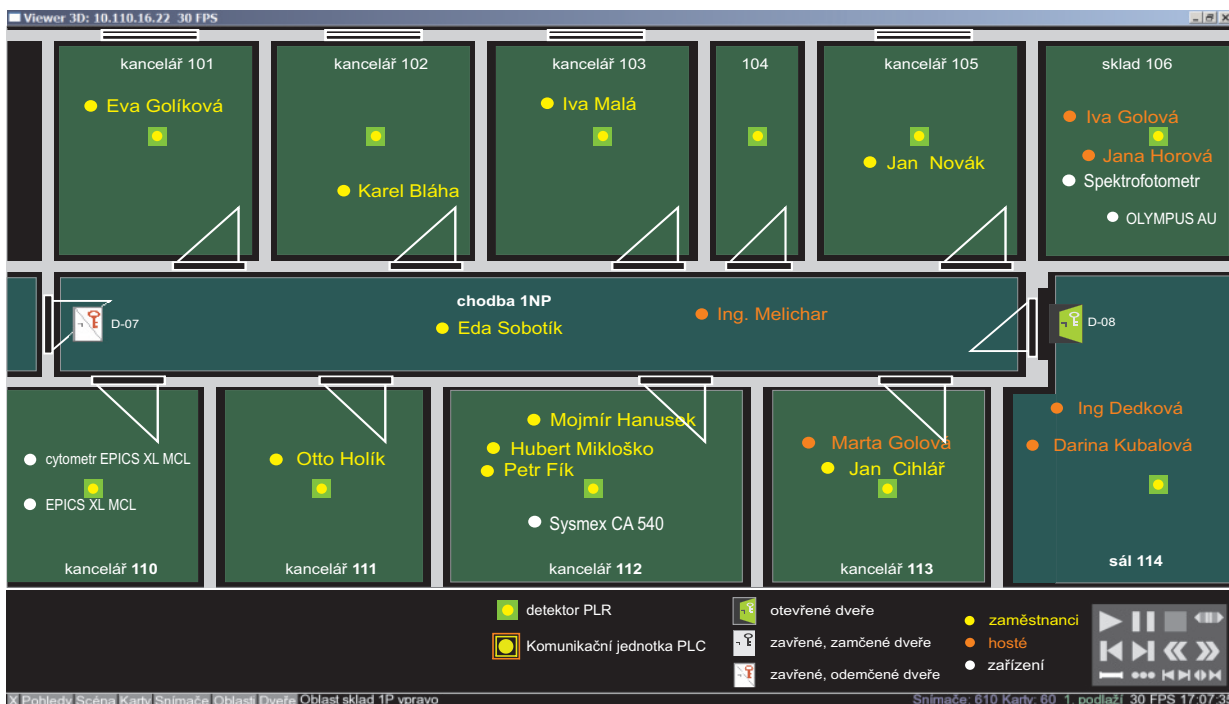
Viewer 3D: 10.110.16.22 30 FPS

kancelář 101
Eva Golíková

kancelář 102
Karel Bláha

kancelář 103
Iva Malá

104

kancelář 105
Jan Novák

sklad 106
Iva Golová
Jana Horová
Spektrofotometr
OLYMPUS AU

D-07
chodba 1NP
Eda Sobotík
Ing. Melichar
D-08

cytometr EPICS XL MCL
EPICS XL MCL
kancelář 110

Otto Holík
kancelář 111

Mojmír Hanusek
Hubert Mikloško
Petr Fík
Sysmex CA 540
kancelář 112

Marta Golová
Jan Cihlář
kancelář 113

Ing Dedková
Darina Kubalová
sál 114

detektor PLR
Komunikační jednotka PLC
otevřené dveře
zavřené, zamčené dveře
zavřené, odemčené dveře
zaměstnanci
hosté
zařízení

X Pohledy Scéna Karty Snímače Oblasti Dveře Oblast sklad 1P vpravo
Snímače: 610 Karty: 60 1. podlaží 30 FPS 17:07:3